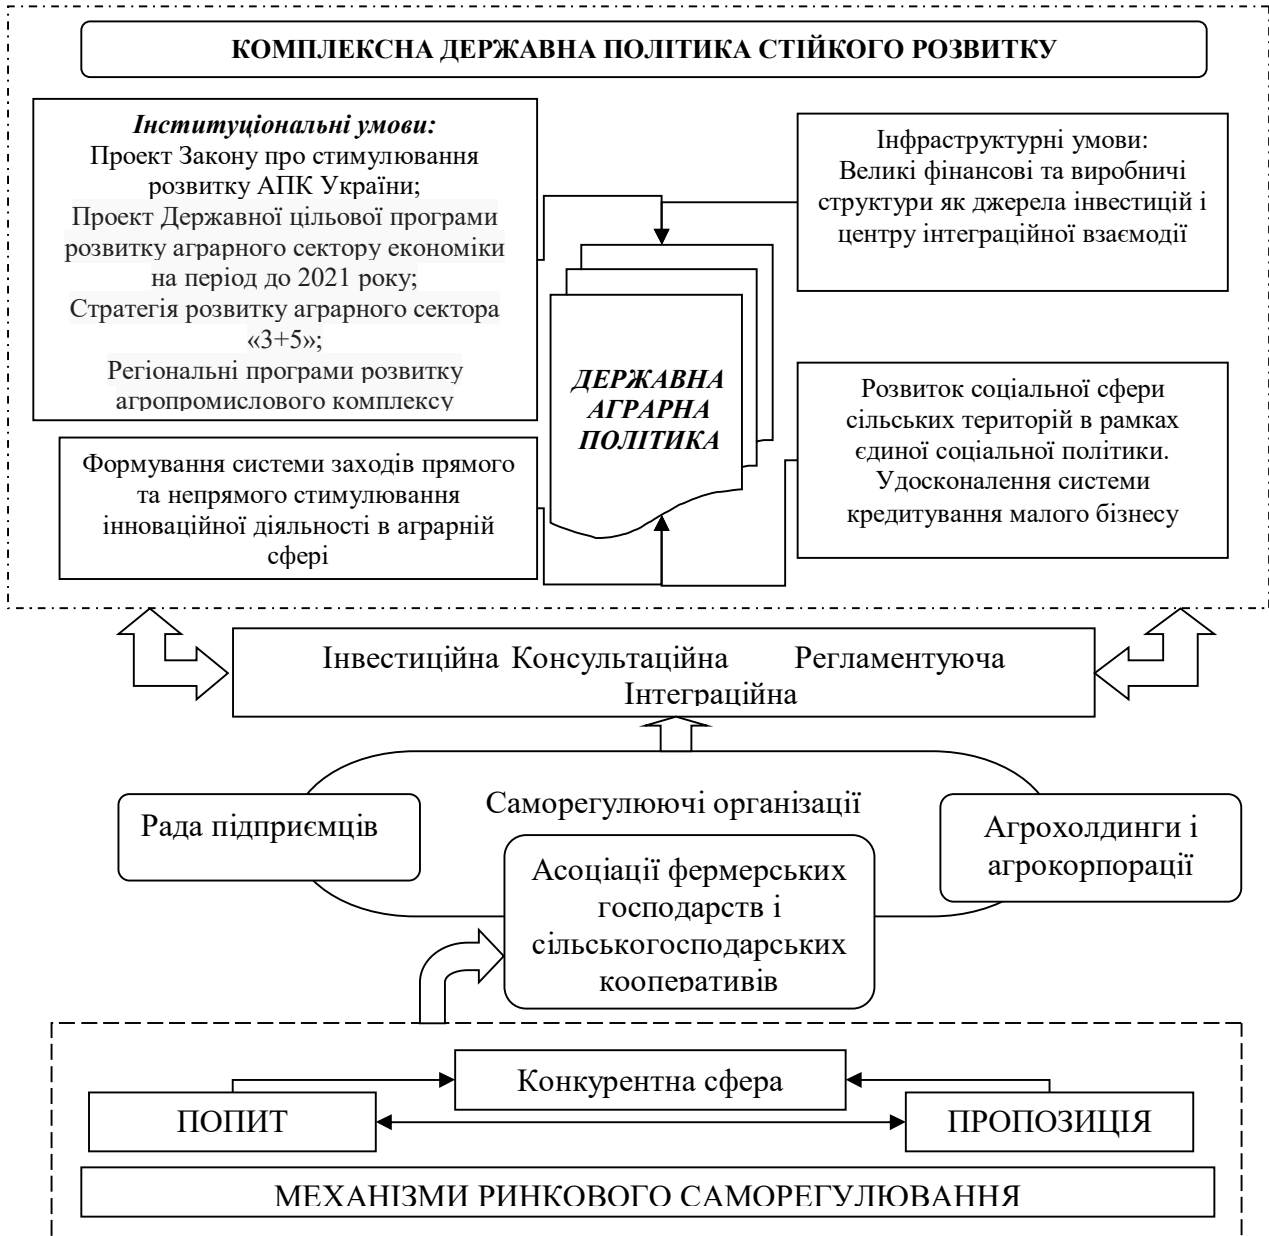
КОМПЛЕКСНА ДЕРЖАВНА ПОЛІТИКА СТІЙКОГО РОЗВИТКУ

Інституціональні умови:
Проект Закону про стимулювання розвитку АПК України;
Проект Державної цільової програми розвитку аграрного сектору економіки на період до 2021 року;
Стратегія розвитку аграрного сектора «3+5»;
Регіональні програми розвитку агропромислового комплексу

Інфраструктурні умови:
Великі фінансові та виробничі структури як джерела інвестицій і центру інтеграційної взаємодії

ДЕРЖАВНА АГРАРНА ПОЛІТИКА

Формування системи заходів прямого та непрямого стимулювання інноваційної діяльності в аграрній сфері

Розвиток соціальної сфери сільських територій в рамках єдиної соціальної політики. Удосконалення системи кредитування малого бізнесу

Інвестиційна Консультаційна Регламентуюча Інтеграційна

Саморегулюючі організації

Рада підприємців

Асоціації фермерських господарств і сільськогосподарських кооперативів

Агрохолдинги і агрокорпорації

Конкурентна сфера

ПОПИТ

ПРОПОЗИЦІЯ

МЕХАНІЗМИ РИНКОВОГО САМОРЕГУЛЮВАННЯ